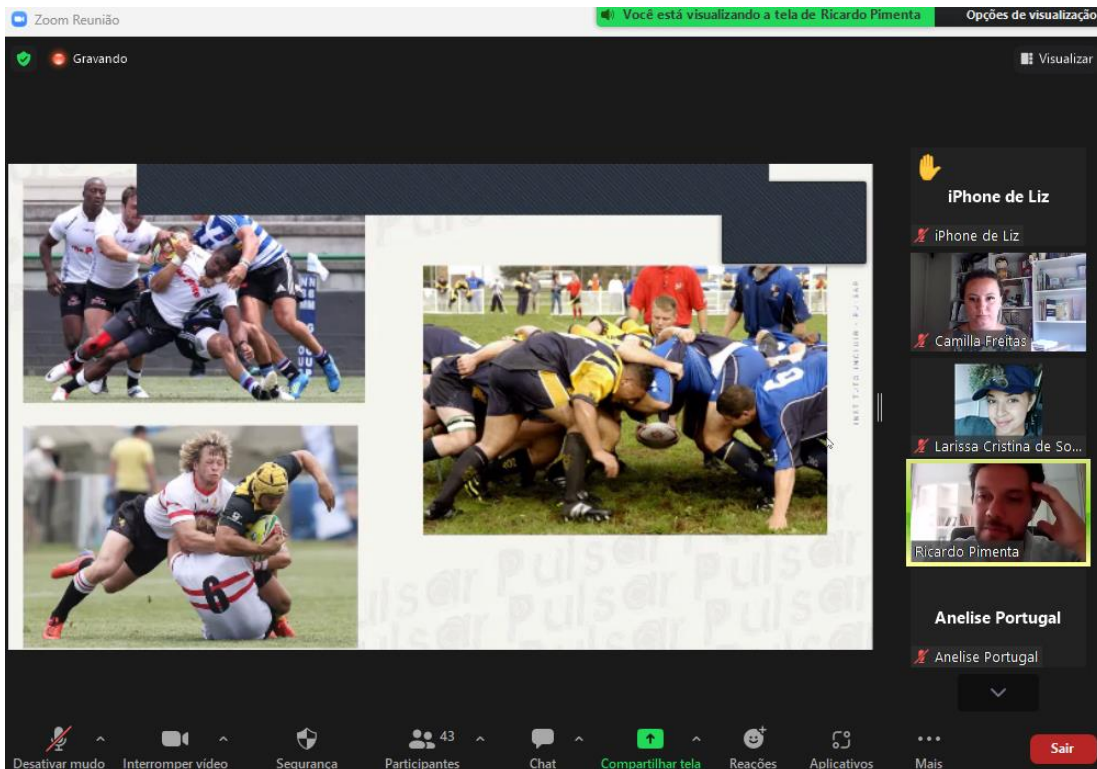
Zoom Reunião

Você está visualizando a tela de Ricardo Pimenta

Opções de visualização

Gravando

Visualizar

Pulsar Pulsar Pulsar

iPhone de Liz

iPhone de Liz

Camilla Freitas

Larissa Cristina de So...

Ricardo Pimenta

Anelise Portugal

Anelise Portugal

Desativar mudo

Interromper vídeo

Segurança

43

Participantes

Chat

Compartilhar tela

Reações

Aplicativos

Mais

Sair